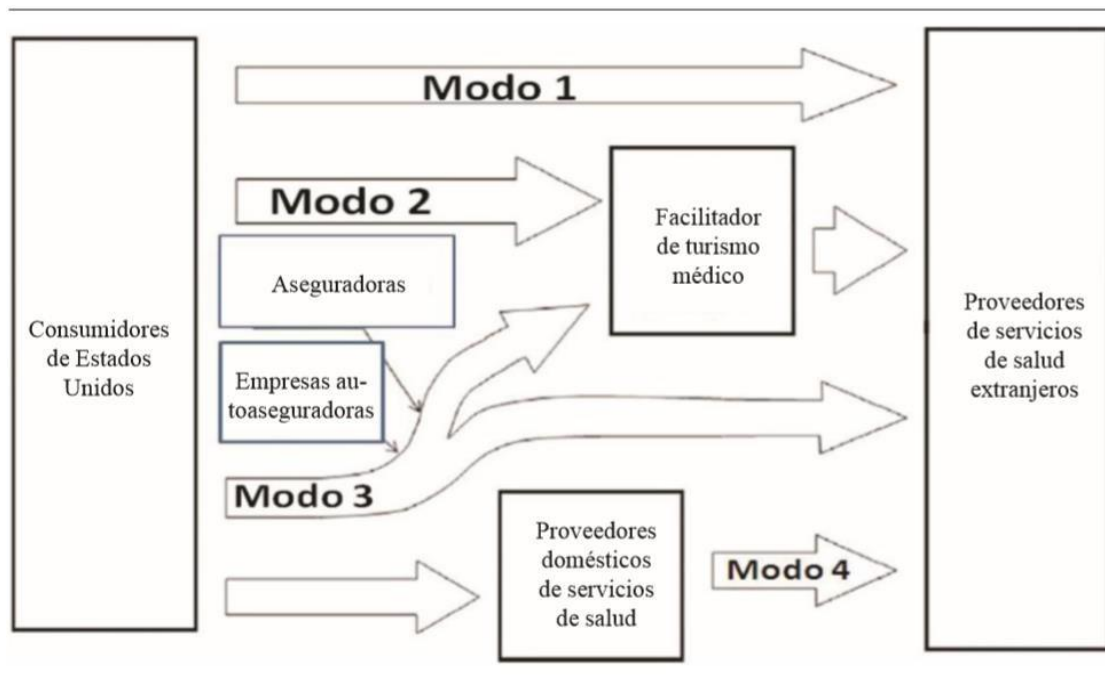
Consumidores de Estados Unidos

Modo 1

Modo 2

Facilitador de turismo médico

Aseguradoras

Empresas autoaseguradoras

Modo 3

Proveedores domésticos de servicios de salud

Modo 4

Proveedores de servicios de salud extranjeros